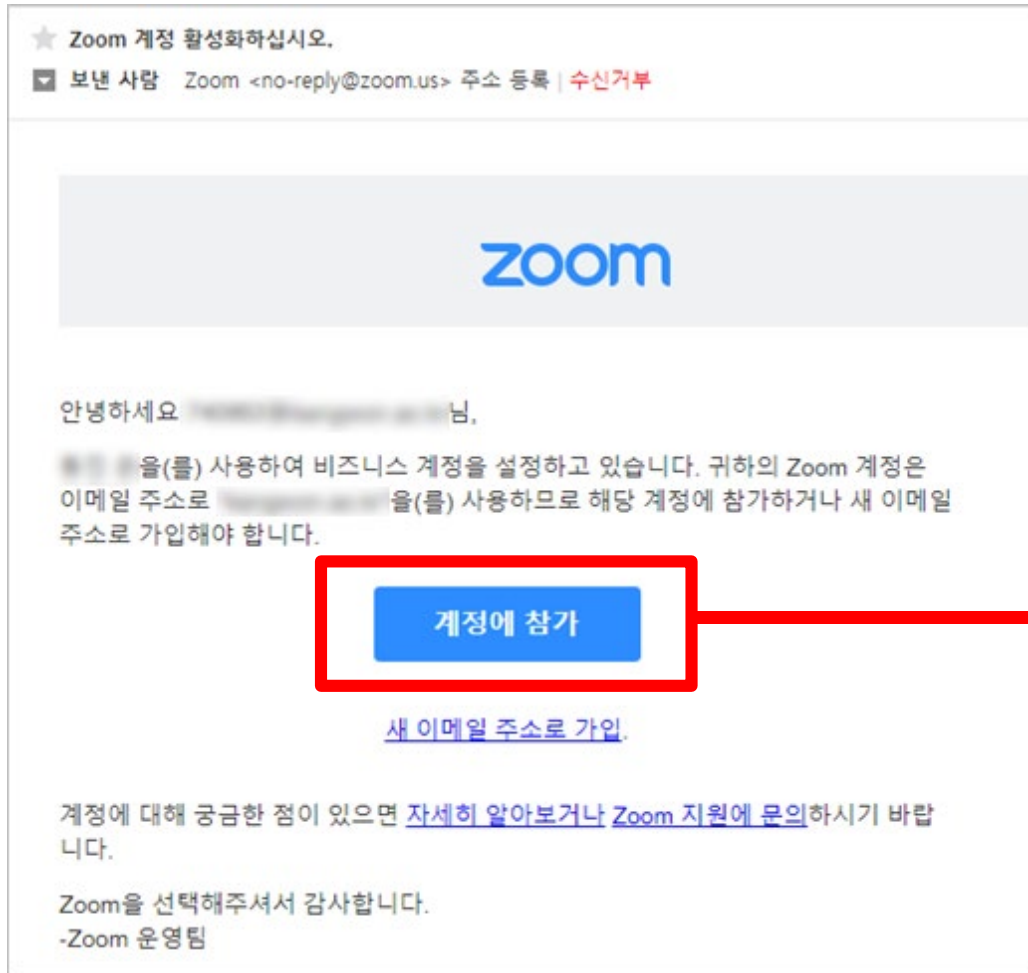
Zoom 계정 활성화하십시오.

보낸 사람 Zoom <no-reply@zoom.us> 주소 등록 | 수신거부

zoom

안녕하세요 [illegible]님,

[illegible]을(를) 사용하여 비즈니스 계정을 설정하고 있습니다. 귀하의 Zoom 계정은 이메일 주소로 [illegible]을(를) 사용하므로 해당 계정에 참가하거나 새 이메일 주소로 가입해야 합니다.

계정에 참가

새 이메일 주소로 가입.

계정에 대해 궁금한 점이 있으면 자세히 알아보거나 Zoom 지원에 문의하시기 바랍니다.

Zoom을 선택해주셔서 감사합니다.
-Zoom 운영팀